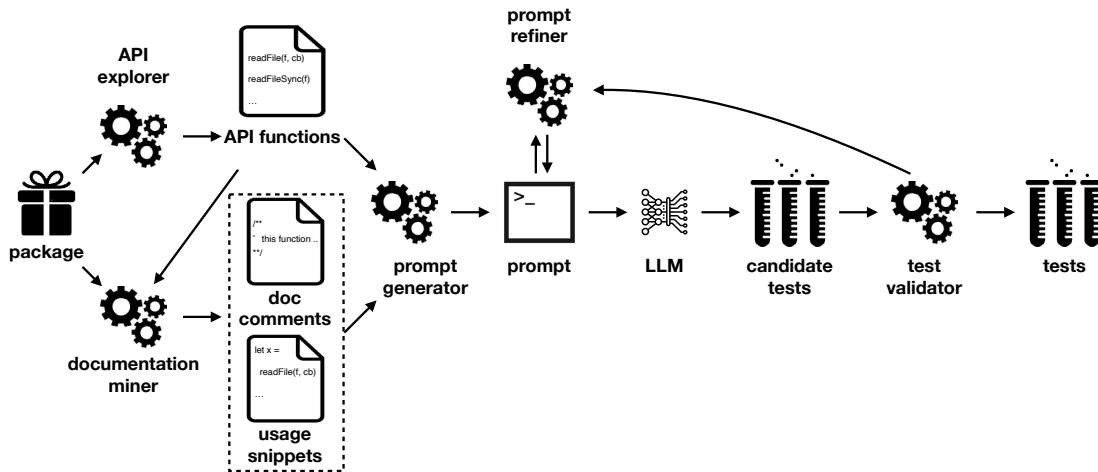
prompt refiner

API explorer

readFile(f, cb)

readFileSync(f)

...

API functions

package

/**
* this function ..
**/

>_

prompt generator

prompt

LLM

candidate tests

test validator

tests

doc comments

documentation miner

let x =
readFile(f, cb)
...

usage snippets